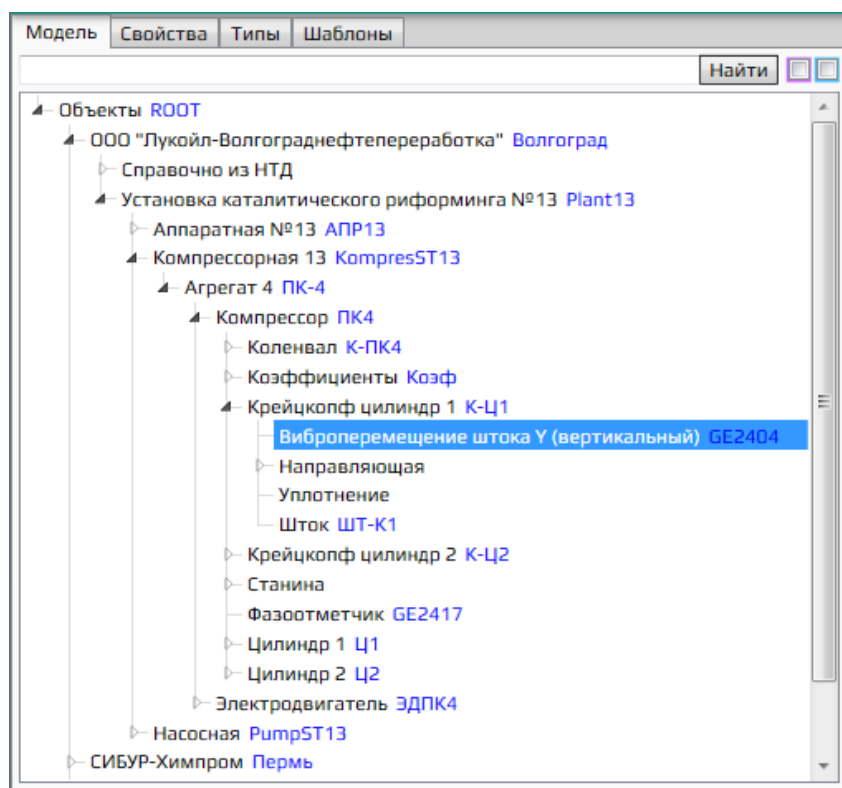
Модель | Свойства | Типы | Шаблоны

Найти

Объекты ROOT
ООО "Лукойл-Волгограднефтепереработка" Волгоград
Справочно из НТД
Установка каталитического риформинга №13 Plant13
Аппаратная №13 АПР13
Компрессорная 13 KompresST13
Агрегат 4 ПК-4
Компрессор ПК4
Коленвал К-ПК4
Коэффициенты Коэф
Крейцкопф цилиндр 1 К-Ц1
Виброперемещение штока Y (вертикальный) GE2404
Направляющая
Уплотнение
Шток ШТ-К1
Крейцкопф цилиндр 2 К-Ц2
Станина
Фазоотметчик GE2417
Цилиндр 1 Ц1
Цилиндр 2 Ц2
Электродвигатель ЭДПК4
Насосная PumpST13
СИБУР-Химпром Пермь